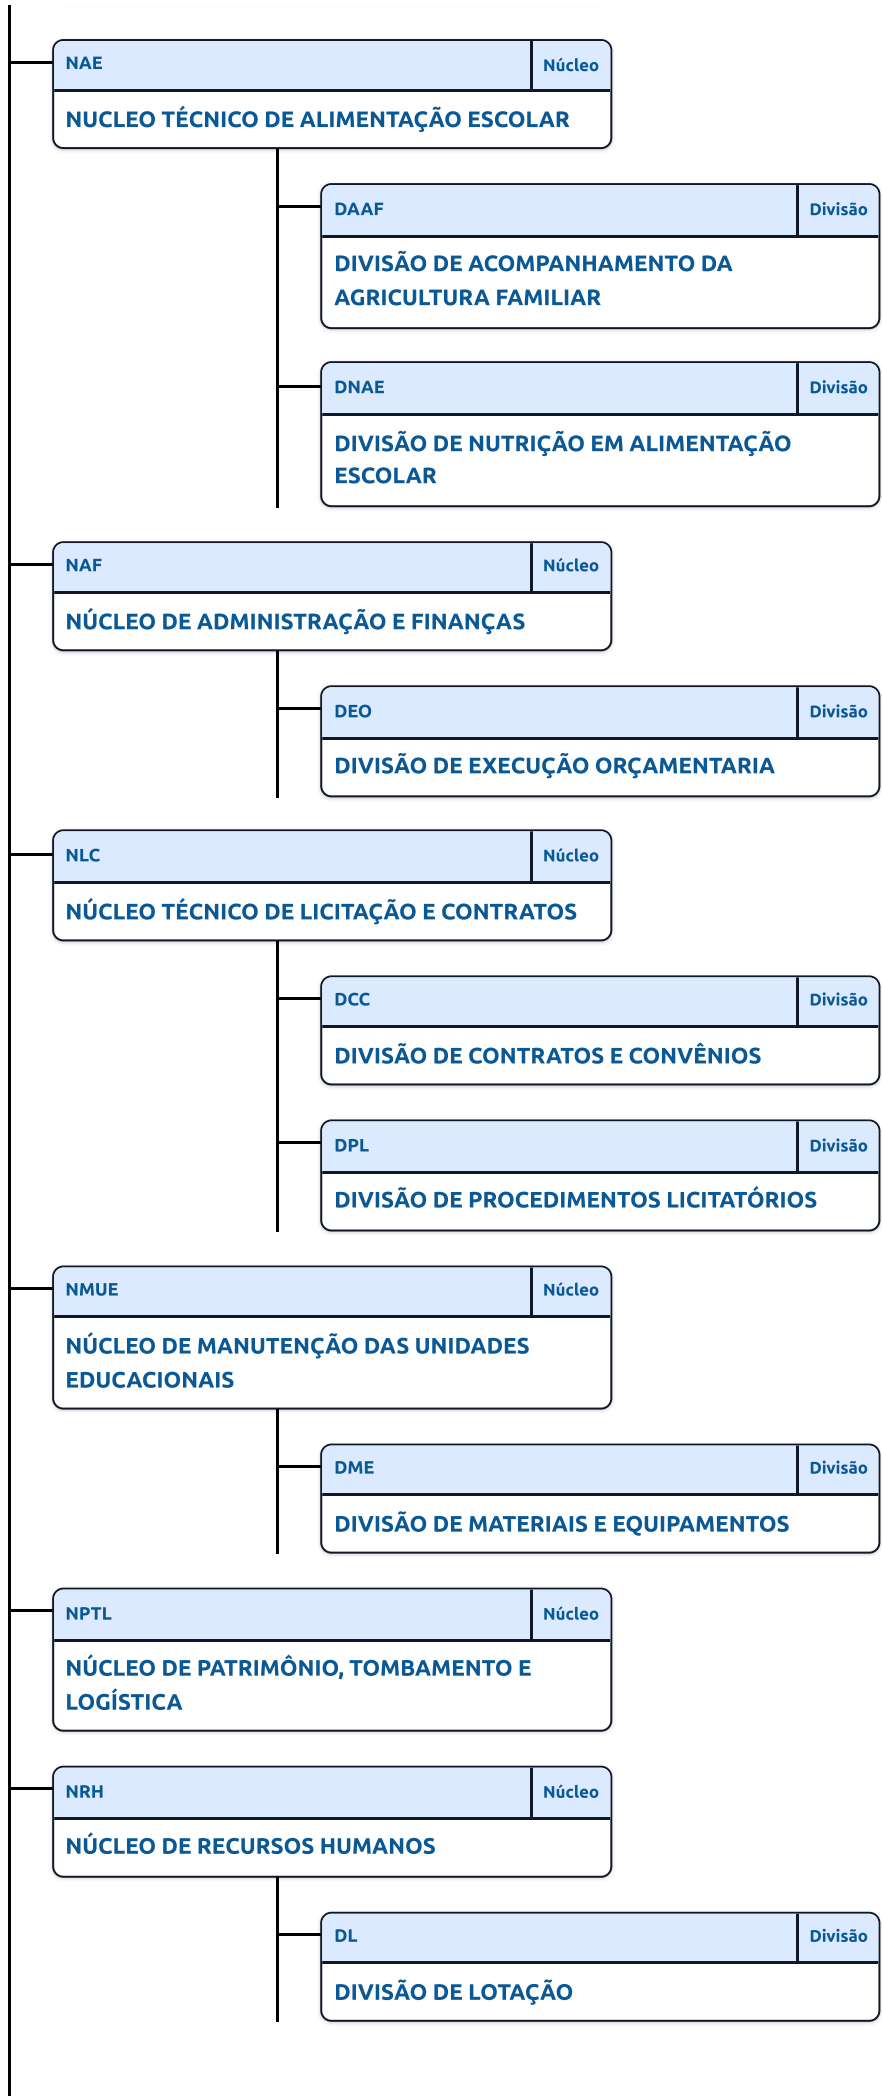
NAE
Núcleo
NUCLEO TÉCNICO DE ALIMENTAÇÃO ESCOLAR

DAAF
Divisão
DIVISÃO DE ACOMPANHAMENTO DA AGRICULTURA FAMILIAR

DNAE
Divisão
DIVISÃO DE NUTRIÇÃO EM ALIMENTAÇÃO ESCOLAR

NAF
Núcleo
NÚCLEO DE ADMINISTRAÇÃO E FINANÇAS

DEO
Divisão
DIVISÃO DE EXECUÇÃO ORÇAMENTARIA

NLC
Núcleo
NÚCLEO TÉCNICO DE LICITAÇÃO E CONTRATOS

DCC
Divisão
DIVISÃO DE CONTRATOS E CONVÊNIOS

DPL
Divisão
DIVISÃO DE PROCEDIMENTOS LICITATÓRIOS

NMUE
Núcleo
NÚCLEO DE MANUTENÇÃO DAS UNIDADES EDUCACIONAIS

DME
Divisão
DIVISÃO DE MATERIAIS E EQUIPAMENTOS

NPTL
Núcleo
NÚCLEO DE PATRIMÔNIO, TOMBAMENTO E LOGÍSTICA

NRH
Núcleo
NÚCLEO DE RECURSOS HUMANOS

DL
Divisão
DIVISÃO DE LOTAÇÃO